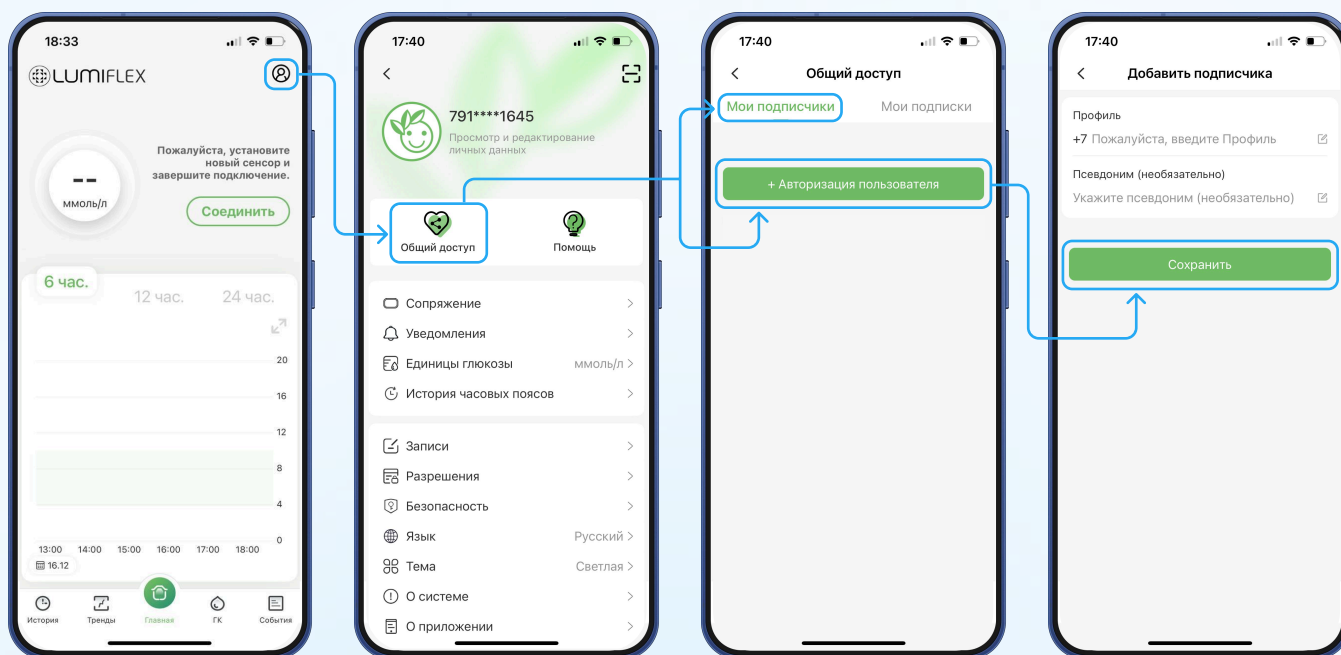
18:33

LUMIFLEX

--
ммоль/л

Пожалуйста, установите новый сенсор и завершите подключение.

Соединить

6 час.
12 час.
24 час.

20
16
12
8
4
0

13:00 14:00 15:00 16:00 17:00 18:00

16.12

История
Тренды
Главная
ГК
События

17:40

791****1645
Просмотр и редактирование личных данных

Общий доступ
Помощь

Сопряжение
Уведомления
Единицы глюкозы ммоль/л
История часовых поясов

Записи
Разрешения
Безопасность
Язык Русский
Тема Светлая
О системе
О приложении

17:40

Общий доступ

Мои подписчики
Мои подписки

+ Авторизация пользователя

17:40

Добавить подписчика

Профиль
+7 Пожалуйста, введите Профиль

Псевдоним (необязательно)
Укажите псевдоним (необязательно)

Сохранить